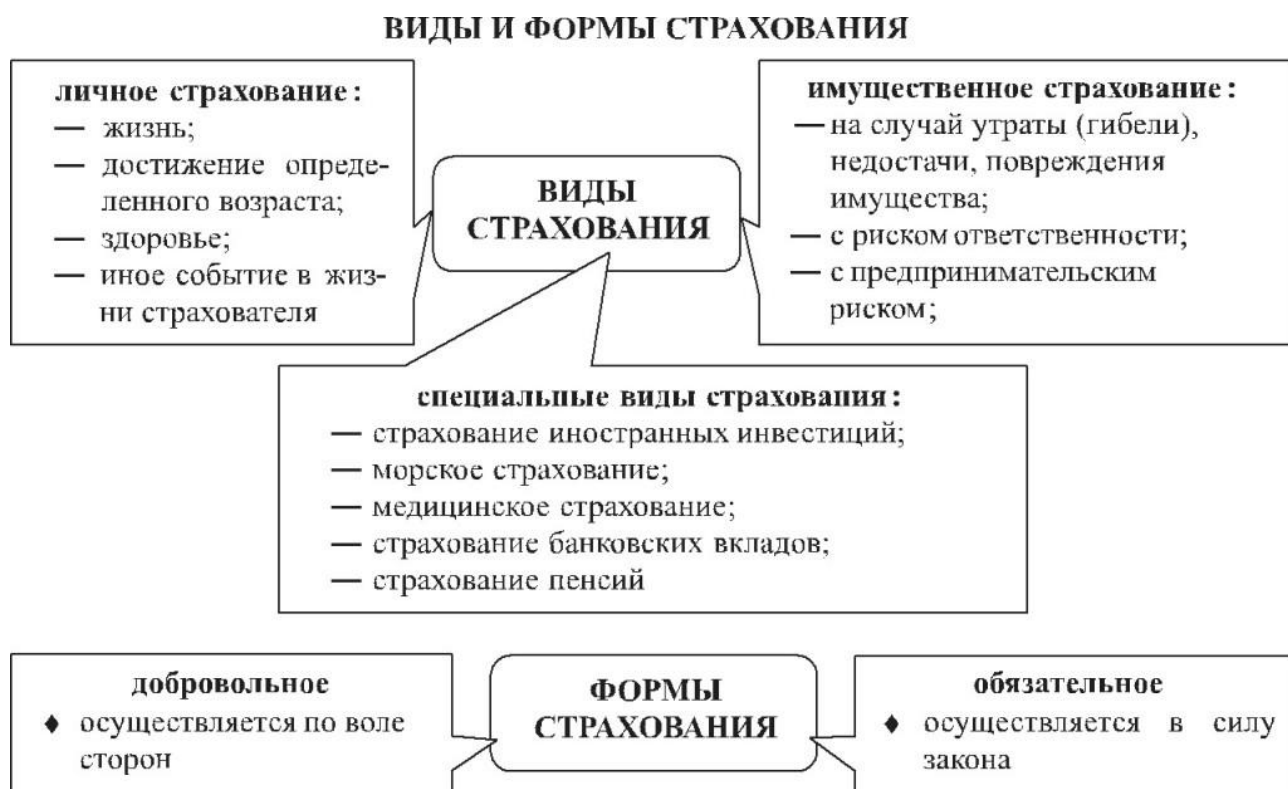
ВИДЫ И ФОРМЫ СТРАХОВАНИЯ

личное страхование:
— жизнь;
— достижение определенного возраста;
— здоровье;
— иное событие в жизни страхователя

ВИДЫ СТРАХОВАНИЯ

имущественное страхование:
— на случай утраты (гибели), недостачи, повреждения имущества;
— с риском ответственности;
— с предпринимательским риском;

специальные виды страхования:
— страхование иностранных инвестиций;
— морское страхование;
— медицинское страхование;
— страхование банковских вкладов;
— страхование пенсий

добровольное
♦ осуществляется по воле сторон

ФОРМЫ СТРАХОВАНИЯ

обязательное
♦ осуществляется в силу закона